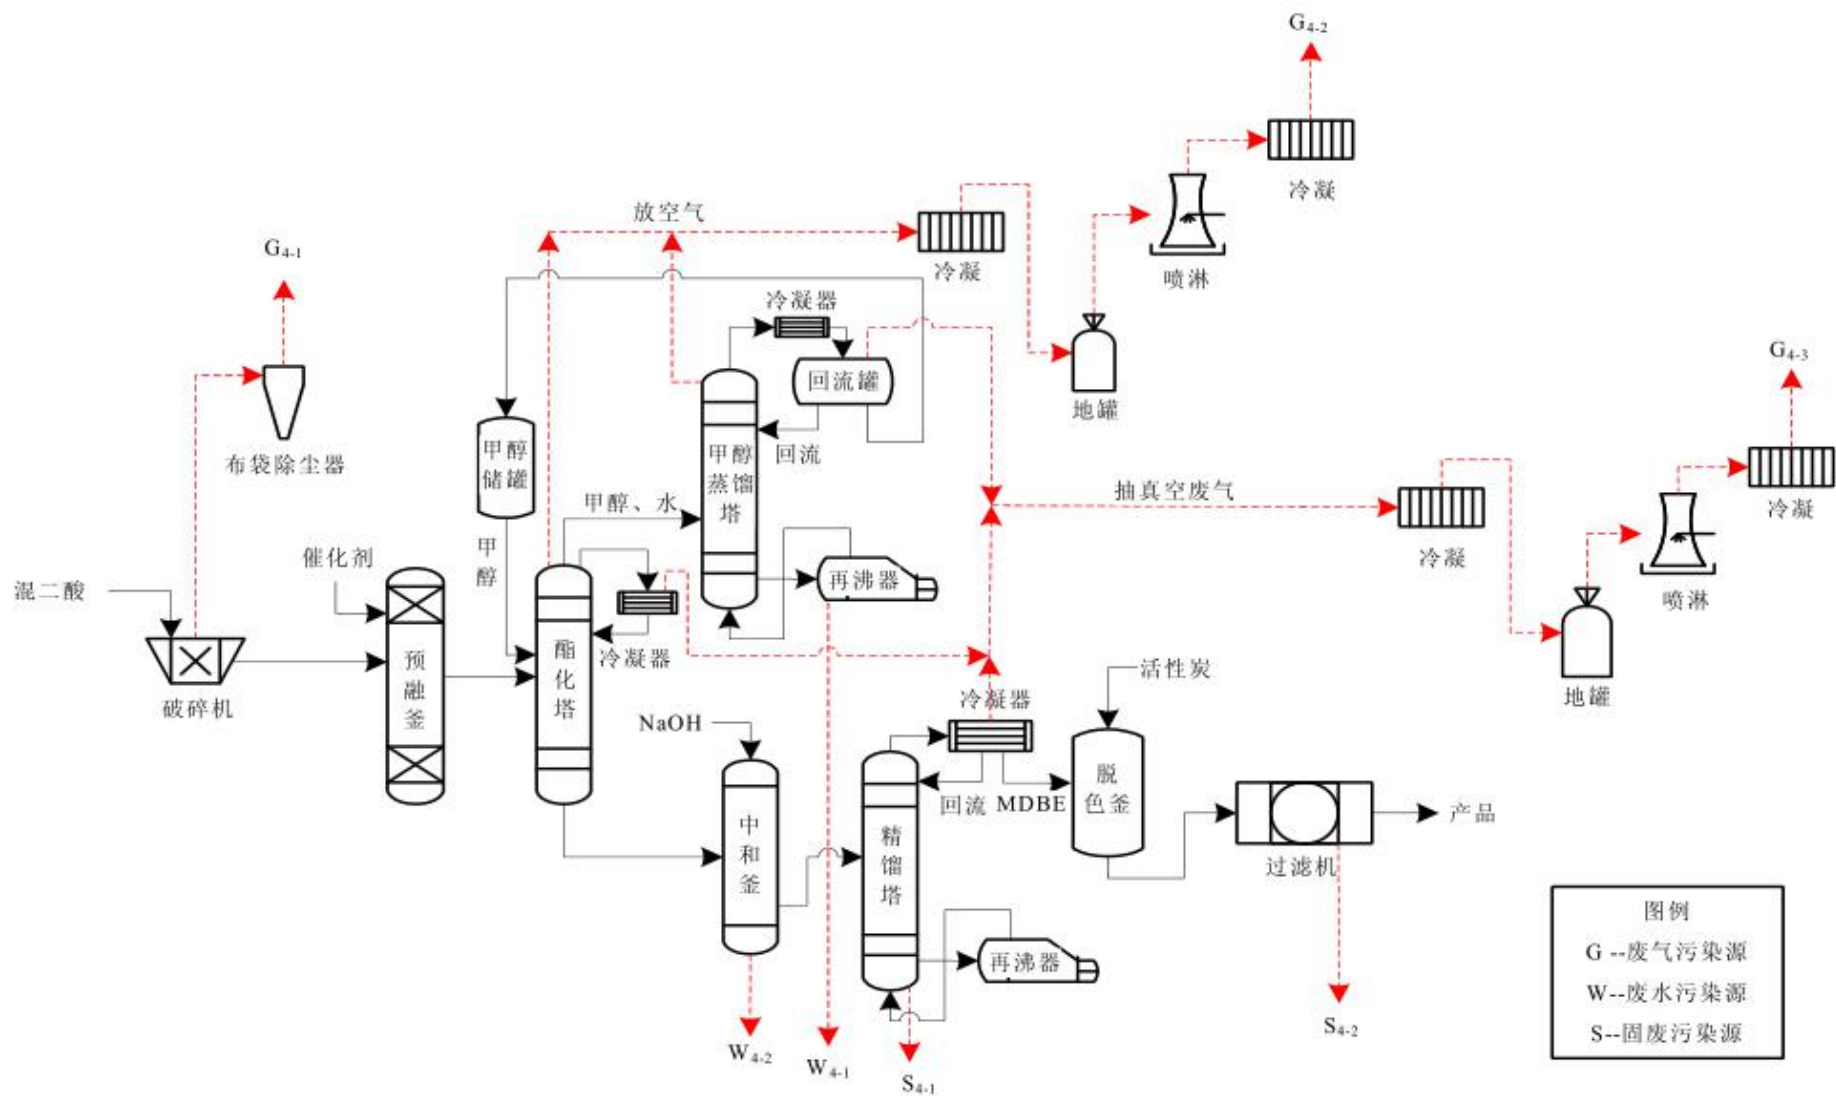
$G_{4-2}$

冷凝

放空气

冷凝

喷淋

$G_{4-1}$

冷凝器

回流罐

地罐

$G_{4-3}$

布袋除尘器

甲醇储罐

甲醇蒸馏塔

回流

抽真空废气

冷凝

甲醇、水

冷凝

喷淋

催化剂

甲醇

再沸器

混二酸

破碎机

预融釜

酯化塔

冷凝器

地罐

活性炭

冷凝器

NaOH

脱色釜

回流 MDBE

中和釜

精馏塔

过滤机

产品

再沸器

$W_{4-2}$

$W_{4-1}$

$S_{4-1}$

$S_{4-2}$

图例

G --废气污染源

W--废水污染源

S--固废污染源